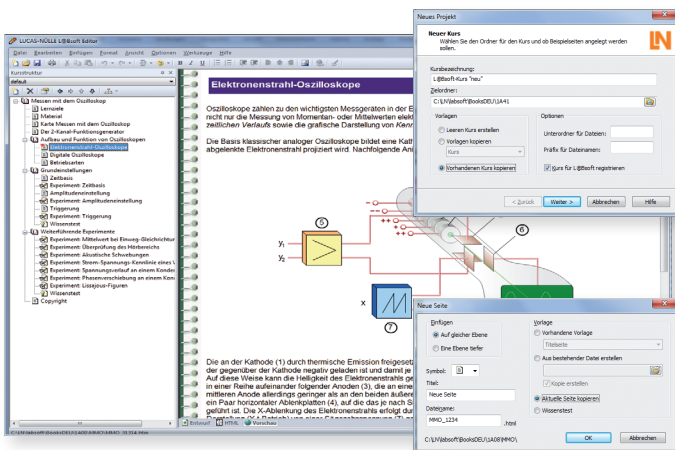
LUCAS-NÜLLE L@Bsoft Editor

Datei Bearbeiten Einfügen Format Ansicht Optionen Werkzeuge Hilfe

Kursstruktur
default

Messen mit dem Oszilloskop
Lernziele
Material
Karte Messen mit dem Oszilloskop
Der 2-Kanal-Funktionsgenerator
Aufbau und Funktion von Oszilloskopen
Elektronenstrahl-Oszilloskope
Digitale Oszilloskope
Betriebsarten
Grundeinstellungen
Experiment: Zeitbasis
Amplitudeneinstellung
Experiment: Amplitudeneinstellung
Triggerung
Experiment: Triggerung
Wissenstest
Weiterführende Experimente
Experiment: Mittelwert bei Einweg-Gleichrichtu
Experiment: Überprüfung des Hörbereichs
Experiment: Akustische Schwebungen
Experiment: Strom-Spannungs-Kennlinie eines V
Experiment: Spannungsverlauf an einem Konde
Experiment: Phasenverschiebung an einem Kon
Experiment: Lissajous-Figuren
Wissenstest
Copyright

Elektronenstrahl-Oszilloskope

Oszilloskope zählen zu den wichtigsten Messgeräten in der E nicht nur die Messung von Momentan- oder Mittelwerten elekt zeitlichen Verlaufs sowie die grafische Darstellung von Kenn

Die Basis klassischer analoger Oszilloskope bildet eine Kat abgelenkte Elektronenstrahl projiziert wird. Nachfolgende An

5
6
7
$y_1$
$y_2$
x

Die an der Kathode (1) durch thermische Emission freigeset der gegenüber der Kathode negativ geladen ist und damit je Auf diese Weise kann die Helligkeit des Elektronenstrahls ge in einer Reihe aufeinander folgender Anoden (3), die an eine mittleren Anode allerdings geringer als an den beiden äußere ein Paar horizontaler Ablenkplatten (4), auf die das je nach S geführt ist. Die X-Ablenkung des Elektronenstrahls erfolgt du

Entwurf HTML Vorschau

Neues Projekt
Neuer Kurs
Wählen Sie den Ordner für den Kurs und ob Beispielseiten angelegt werden sollen.
Kursbezeichnung:
L@Bsoft-Kurs "neu"
Zielordner:
C:\LN\labsoft\BooksDEU\1A41
Vorlagen
Leeren Kurs erstellen
Vorlagen kopieren
Kurs
Vorhandenen Kurs kopieren
Optionen
Unterordner für Dateien:
Präfix für Dateinamen:
Kurs für L@Bsoft registrieren
< Zurück Weiter > Abbrechen Hilfe

Neue Seite
Einfügen
Auf gleicher Ebene
Eine Ebene tiefer
Symbol:
Titel:
Neue Seite
Dateiname:
MMO_1234 .html
Vorlage
Vorhandene Vorlage
Titelseite
Aus bestehender Datei erstellen
Kopie erstellen
Aktuelle Seite kopieren
Wissenstest
C:\LN\labsoft\BooksDEU\1A08\MMO\
OK Abbrechen